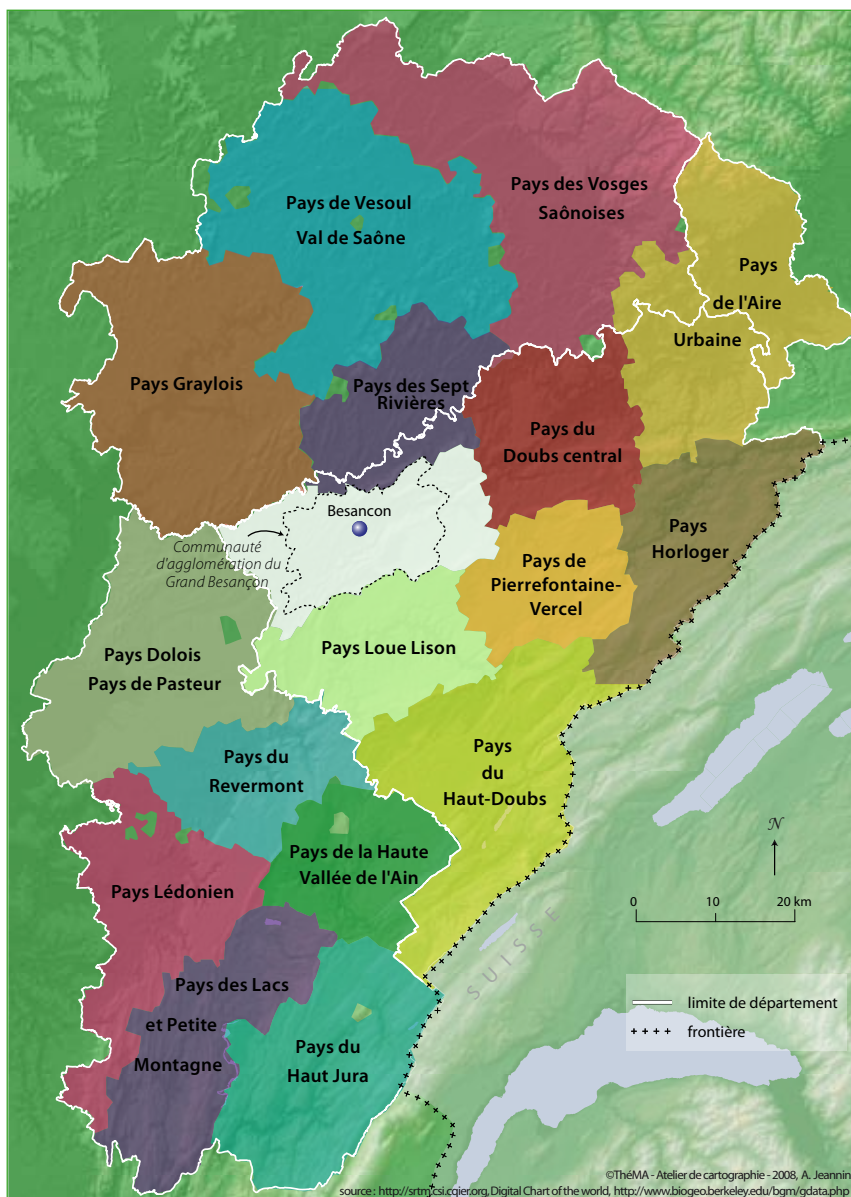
Pays des Vosges Saônoises

Pays de Vesoul Val de Saône

Pays de l'Aire

Urbaine

Pays Graylois

Pays des Sept Rivières

Pays du Doubs central

Besancon

Communauté d'agglomération du Grand Besançon

Pays Horloger

Pays de Pierrefontaine-Vercel

Pays Loue Lison

Pays Dolois Pays de Pasteur

Pays du Revermont

Pays du Haut-Doubs

Pays de la Haute Vallée de l'Ain

Pays Lédonien

$N$

0 10 20 km

SUISSE

Pays des Lacs et Petite Montagne

Pays du Haut Jura

limite de département

frontière

©ThéMA - Atelier de cartographie - 2008, A. Jeannin

source : http://srtm.csi.cgiar.org, Digital Chart of the world, http://www.biogeo.berkeley.edu/bgm/gdata.php